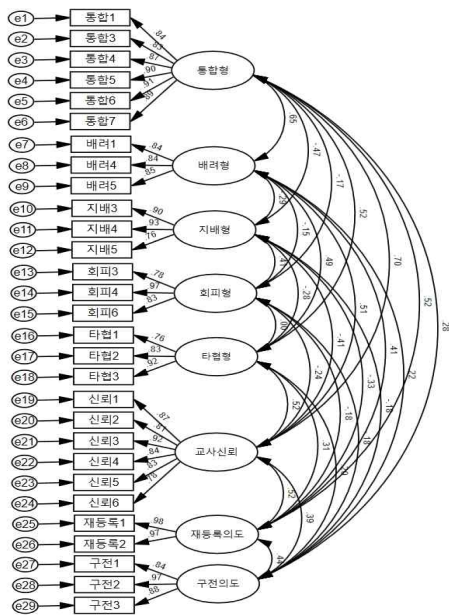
e1 통합1
e2 통합3
e3 통합4
e4 통합5
e5 통합6
e6 통합7
.84 .83 .87 .90 .77 .89
통합형

e7 배려1
e8 배려4
e9 배려5
.84 .84 .85
배려형

e10 지배3
e11 지배4
e12 지배5
.90 .93 .75
지배형

e13 회피3
e14 회피4
e15 회피6
.78 .97 .83
회피형

e16 타협1
e17 타협2
e18 타협3
.76 .83 .82
타협형

e19 신뢰1
e20 신뢰2
e21 신뢰3
e22 신뢰4
e23 신뢰5
e24 신뢰6
.87 .87 .92 .84 .83 .75
교사신뢰

e25 재등록1
e26 재등록2
.98 .97
재등록의도

e27 구전1
e28 구전2
e29 구전3
.84 .97 .88
구전의도

.65 -.47 -.17 .52 .70 .52 .28
.29 -.15 .49 .51 .41 .22
.11 -.28 -.41 -.33 -.18
.70 -.24 -.18 -.18
.52 .31 .18
.52 .39
.44